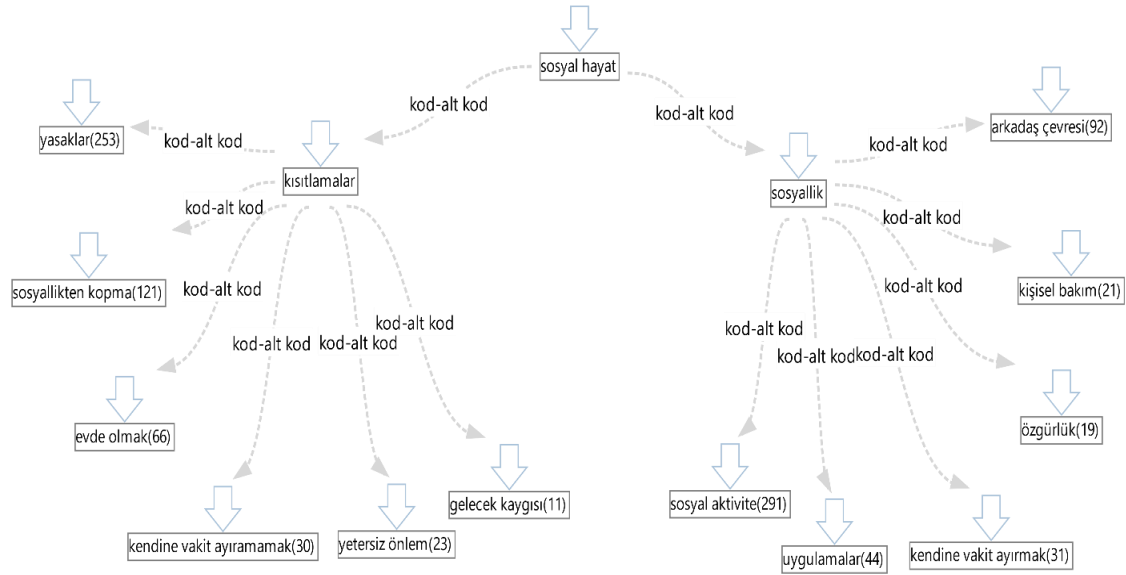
sosyal hayat

kod-alt kod

kod-alt kod

yasaklar(253)

kod-alt kod

kısıtlamalar

kod-alt kod

sosyallikten kopma(121)

kod-alt kod

kod-alt kod

kod-alt kod

kod-alt kod

evde olmak(66)

kendine vakit ayıramamak(30)

yetersiz önlem(23)

gelecek kaygısı(11)

arkadaş çevresi(92)

kod-alt kod

sosyallik

kod-alt kod

kişisel bakım(21)

kod-alt kod

kod-alt kod

kod-alt kod

kod-alt kod

özgürlük(19)

sosyal aktivite(291)

uygulamalar(44)

kendine vakit ayırmak(31)